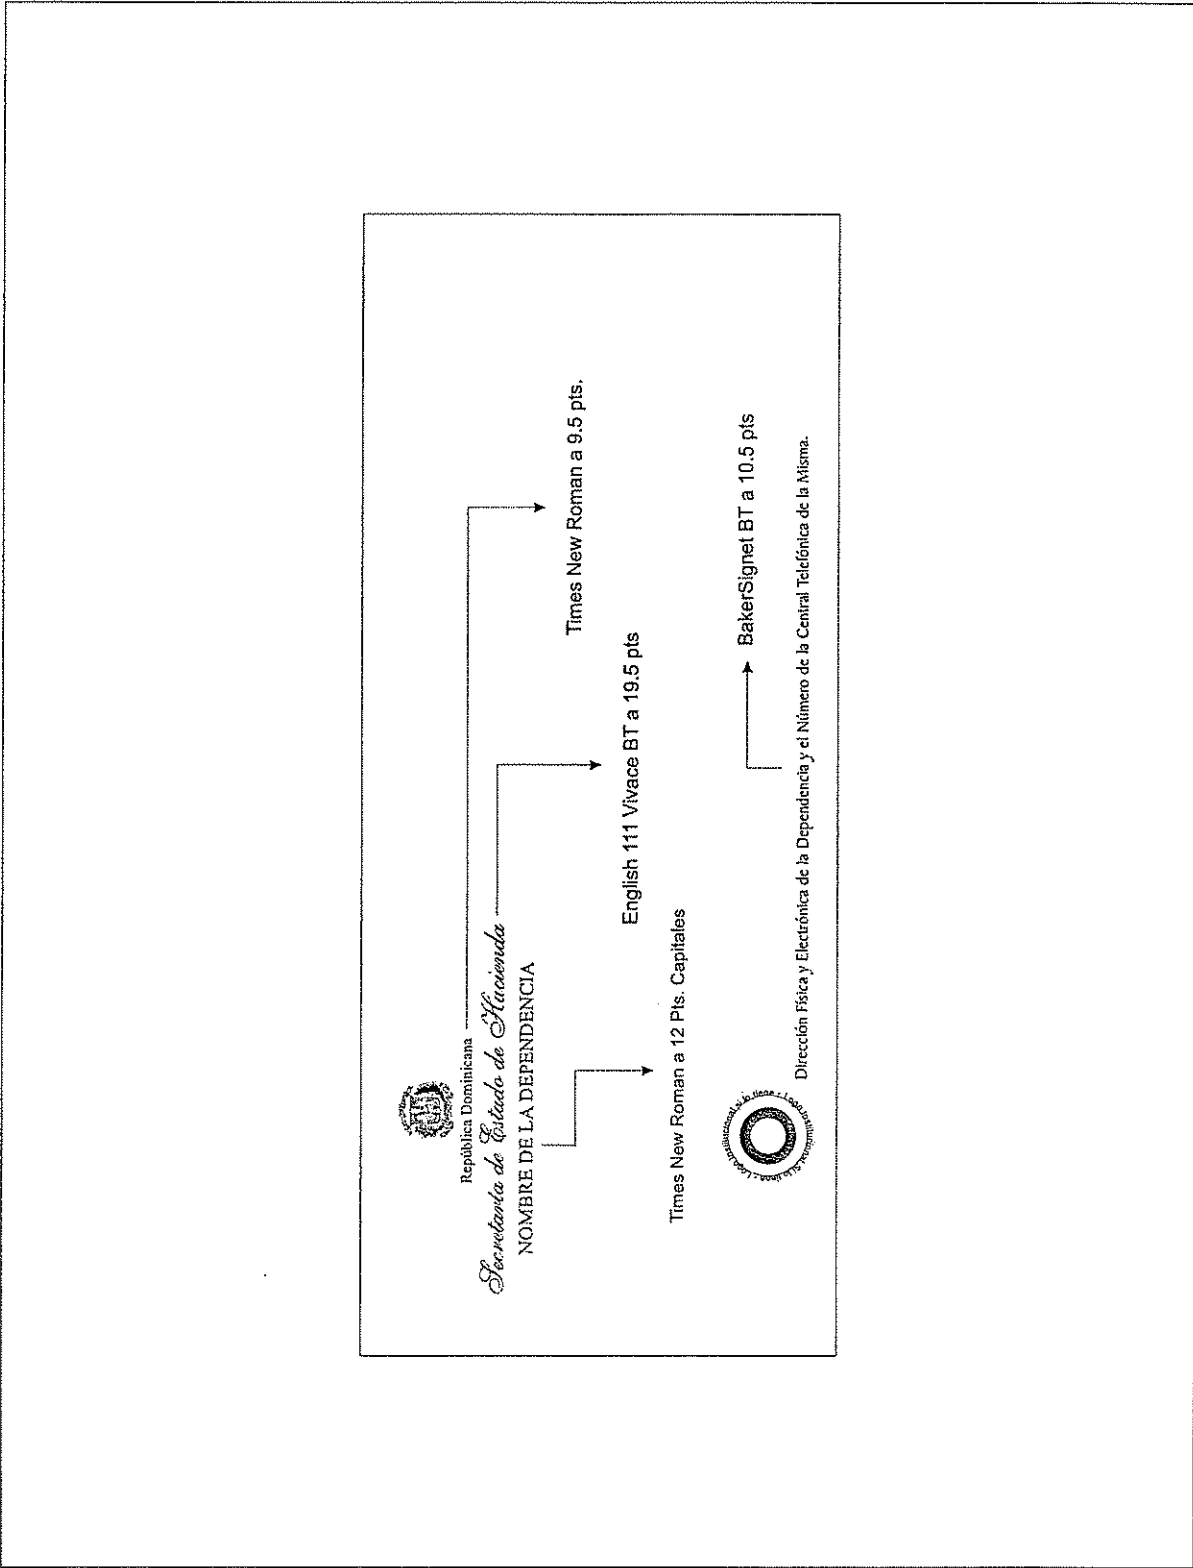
República Dominicana
Secretaría de Estado de Hacienda
NOMBRE DE LA DEPENDENCIA

Times New Roman a 9.5 pts.

English 111 Vivace BT a 19.5 pts

Times New Roman a 12 Pts. Capitales

Logo Institucional, si lo tiene - Logo Institucional, si lo tiene

Dirección Física y Electrónica de la Dependencia y el Número de la Central Telefónica de la Misma.

BakerSignet BT a 10.5 pts